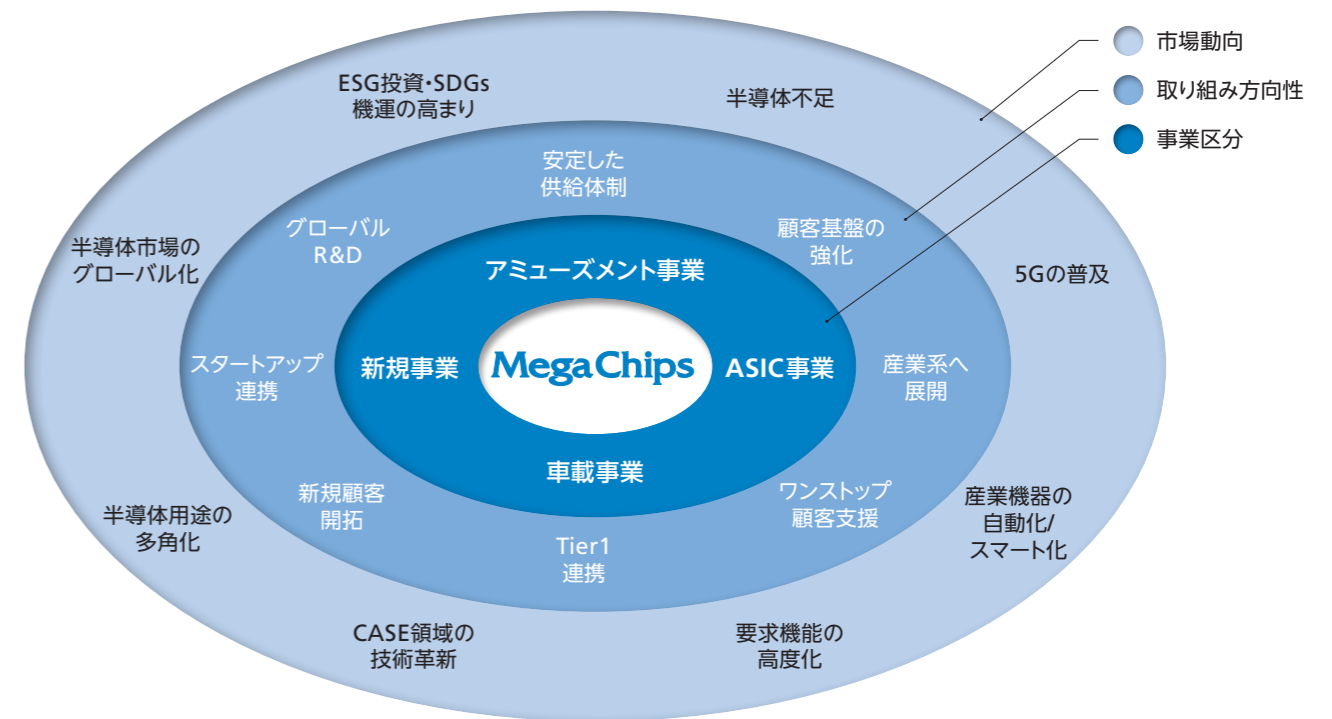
市場動向
取り組み方向性
事業区分

ESG投資・SDGs
機運の高まり

半導体不足

半導体市場の
グローバル化

5Gの普及

半導体用途の
多角化

産業機器の
自動化/
スマート化

CASE領域の
技術革新

要求機能の
高度化

安定した
供給体制

グローバル
R&D

顧客基盤の
強化

スタートアップ
連携

産業系へ
展開

新規顧客
開拓

ワンストップ
顧客支援

Tier1
連携

アミューズメント事業

新規事業

MegaChips

ASIC事業

車載事業